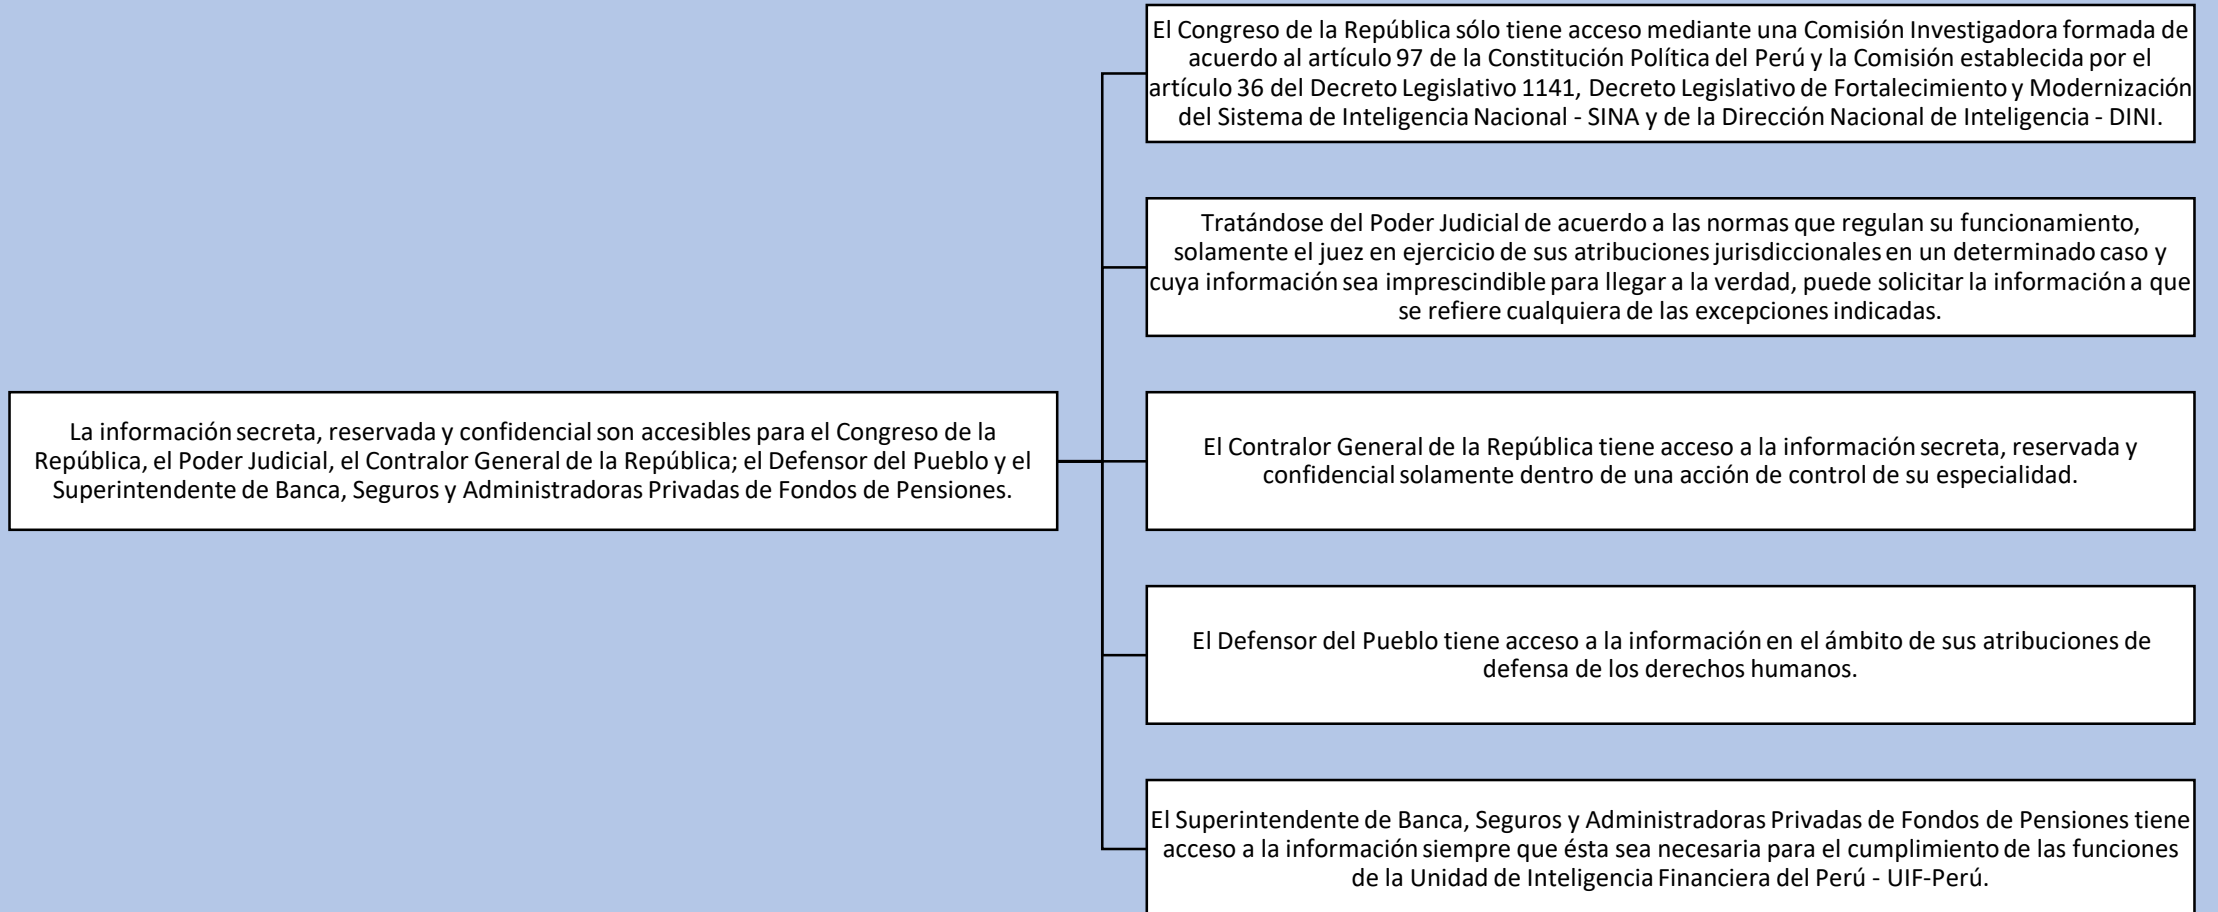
La información secreta, reservada y confidencial son accesibles para el Congreso de la República, el Poder Judicial, el Contralor General de la República; el Defensor del Pueblo y el Superintendente de Banca, Seguros y Administradoras Privadas de Fondos de Pensiones.

El Congreso de la República sólo tiene acceso mediante una Comisión Investigadora formada de acuerdo al artículo 97 de la Constitución Política del Perú y la Comisión establecida por el artículo 36 del Decreto Legislativo 1141, Decreto Legislativo de Fortalecimiento y Modernización del Sistema de Inteligencia Nacional - SINA y de la Dirección Nacional de Inteligencia - DINI.

Tratándose del Poder Judicial de acuerdo a las normas que regulan su funcionamiento, solamente el juez en ejercicio de sus atribuciones jurisdiccionales en un determinado caso y cuya información sea imprescindible para llegar a la verdad, puede solicitar la información a que se refiere cualquiera de las excepciones indicadas.

El Contralor General de la República tiene acceso a la información secreta, reservada y confidencial solamente dentro de una acción de control de su especialidad.

El Defensor del Pueblo tiene acceso a la información en el ámbito de sus atribuciones de defensa de los derechos humanos.

El Superintendente de Banca, Seguros y Administradoras Privadas de Fondos de Pensiones tiene acceso a la información siempre que ésta sea necesaria para el cumplimiento de las funciones de la Unidad de Inteligencia Financiera del Perú - UIF-Perú.